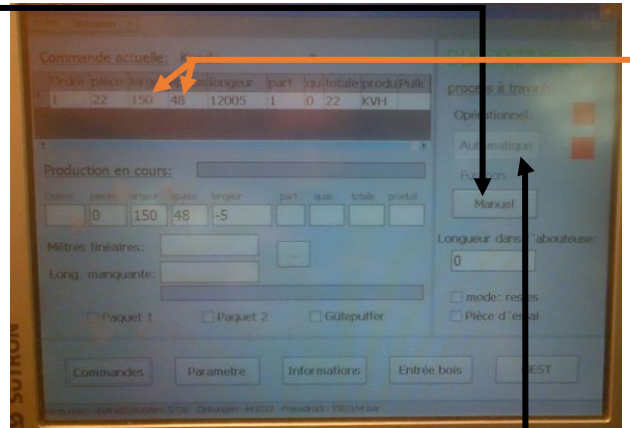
Commande acuelle:

| Ordre | piece | larg | | longeur | part | qu | totale | produ | Pull |
|---|---|---|---|---|---|---|---|---|---|
| 1 | 22 | 150 | 48 | 12005 | 1 | 0 | 22 | KVH | |

Production en cours:

| | pieces | largeur | | longeur | part | quan | totale | produit |
|---|---|---|---|---|---|---|---|---|
| | 0 | 150 | 48 | -5 | | | | |

Mètres linéaires:

Long. manquante:

Paquet 1

Paquet 2

Gütepuffer

process à trava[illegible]

Opérationnel:

Automatique

Manuel

Longueur dans l'abouteuse:

0

mode: res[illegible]

Pièce d'essai

Commandes

Parametre

Informations

Entrée bois

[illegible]EST

SUTRON